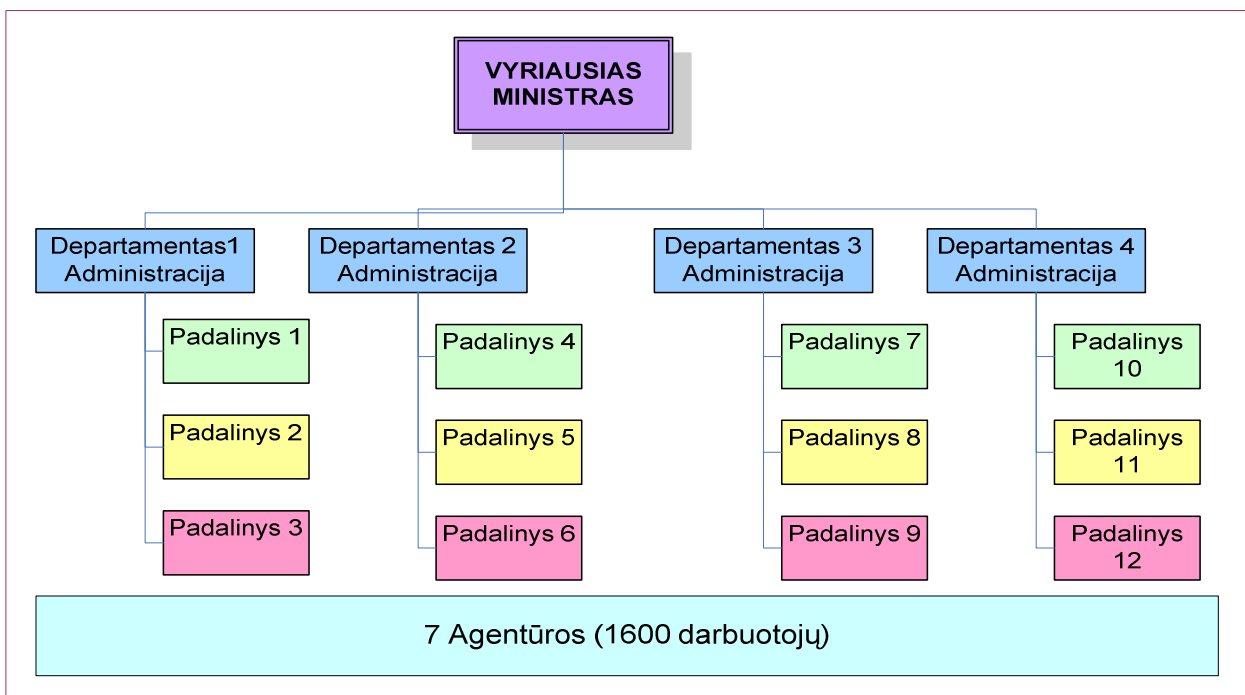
VYRIAUSIAS MINISTRAS

Departamentas1 Administracija

Padalinys 1

Padalinys 2

Padalinys 3

Departamentas 2 Administracija

Padalinys 4

Padalinys 5

Padalinys 6

Departamentas 3 Administracija

Padalinys 7

Padalinys 8

Padalinys 9

Departamentas 4 Administracija

Padalinys 10

Padalinys 11

Padalinys 12

7 Agentūros (1600 darbuotojų)